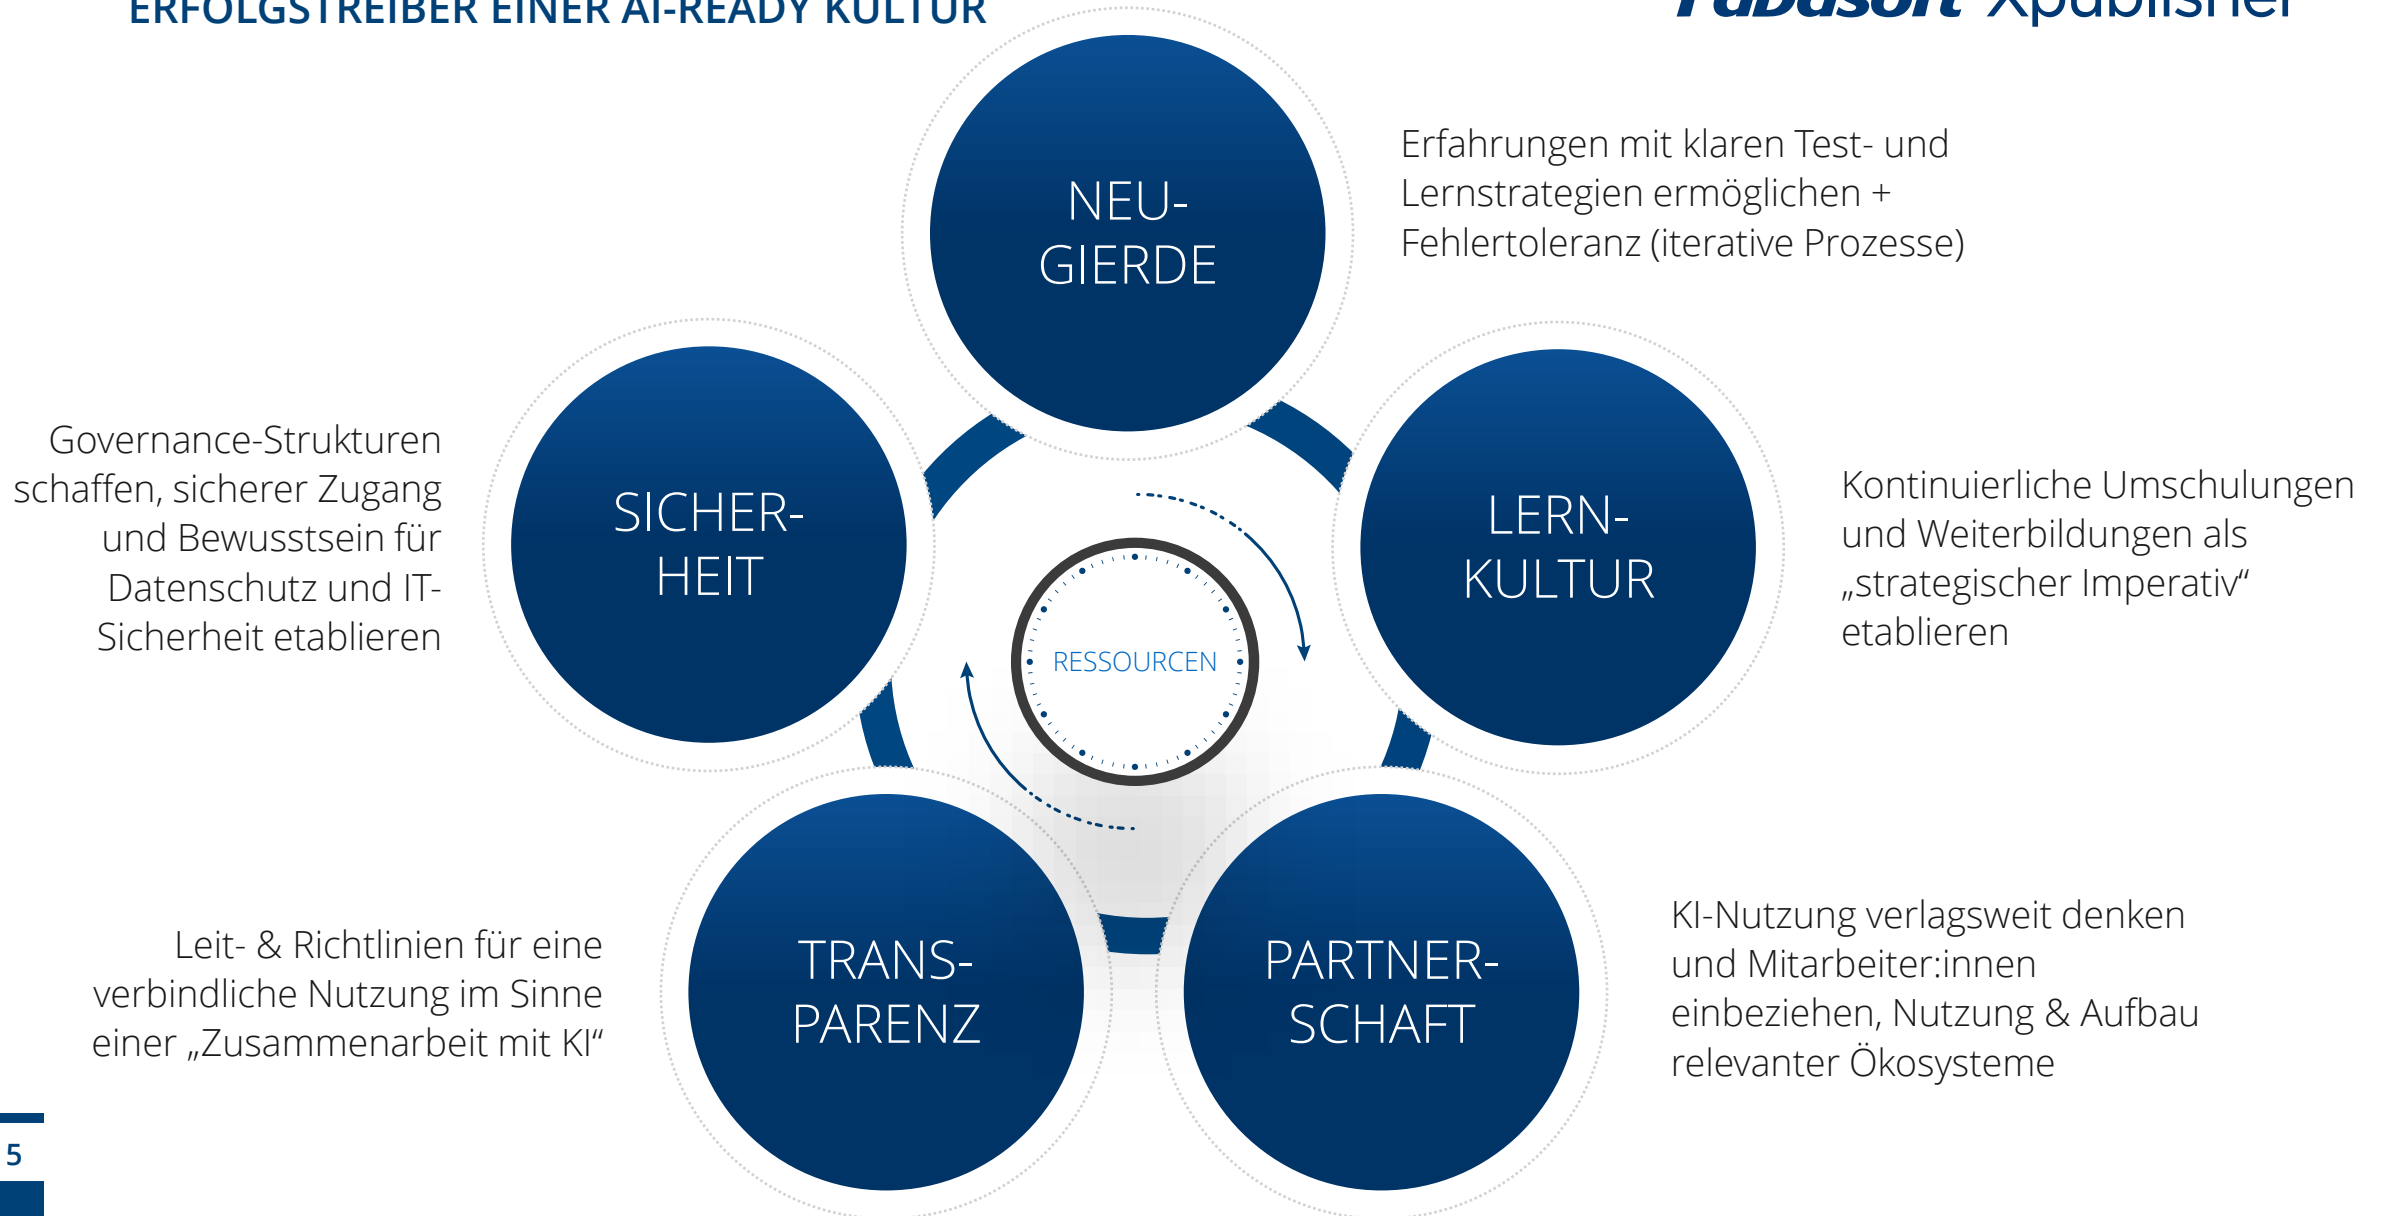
ERFOLGSTREIBER EINER AI-READY KULTUR

PubSoft Xpublisher

NEU-GIERDE

Erfahrungen mit klaren Test- und Lernstrategien ermöglichen + Fehlertoleranz (iterative Prozesse)

Governance-Strukturen schaffen, sicherer Zugang und Bewusstsein für Datenschutz und IT-Sicherheit etablieren

SICHER-HEIT

RESSOURCEN

LERN-KULTUR

Kontinuierliche Umschulungen und Weiterbildungen als „strategischer Imperativ“ etablieren

Leit- & Richtlinien für eine verbindliche Nutzung im Sinne einer „Zusammenarbeit mit KI“

TRANS-PARENZ

PARTNER-SCHAFT

KI-Nutzung verlagsweit denken und Mitarbeiter:innen einbeziehen, Nutzung & Aufbau relevanter Ökosysteme

5